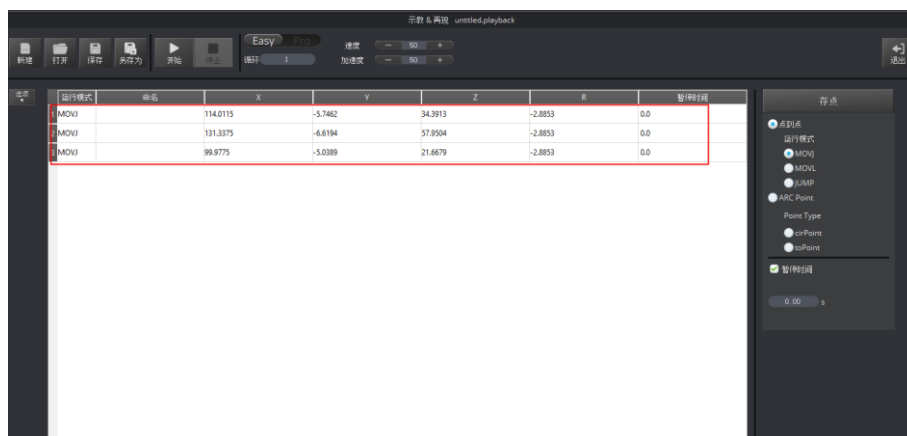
示教 & 再现 untitled.playback

新建 打开 保存 另存为 开始 停止

Easy Pro

循环 1

速度 — 50 +

加速度 — 50 +

退出

选点

| | 运行模式 | 命名 | X | Y | Z | R | 暂停时间 |
|---|---|---|---|---|---|---|---|
| 1 | MOVJ | | 114.0115 | -5.7462 | 34.3913 | -2.8853 | 0.0 |
| 2 | MOVJ | | 131.3375 | -6.6194 | 57.9504 | -2.8853 | 0.0 |
| 3 | MOVJ | | 99.9775 | -5.0389 | 21.6679 | -2.8853 | 0.0 |

存点

点到点

运行模式

MOVJ

MOVL

JUMP

ARC Point

Point Type

cirPoint

toPoint

暂停时间

0.00 s